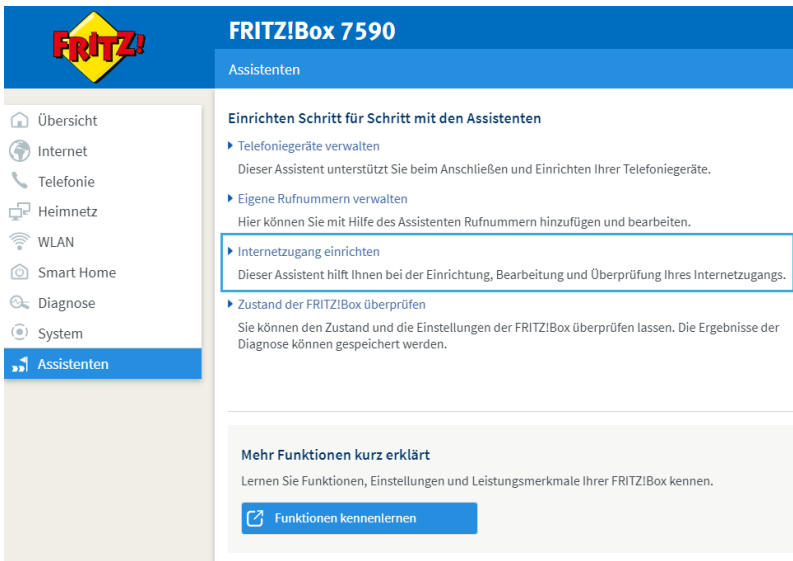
FRITZ!

FRITZ!Box 7590

Assistenten

Übersicht
Internet
Telefonie
Heimnetz
WLAN
Smart Home
Diagnose
System
Assistenten

Einrichten Schritt für Schritt mit den Assistenten

Telefoniegeräte verwalten
Dieser Assistent unterstützt Sie beim Anschließen und Einrichten Ihrer Telefoniegeräte.

Eigene Rufnummern verwalten
Hier können Sie mit Hilfe des Assistenten Rufnummern hinzufügen und bearbeiten.

Internetzugang einrichten
Dieser Assistent hilft Ihnen bei der Einrichtung, Bearbeitung und Überprüfung Ihres Internetzugangs.

Zustand der FRITZ!Box überprüfen
Sie können den Zustand und die Einstellungen der FRITZ!Box überprüfen lassen. Die Ergebnisse der Diagnose können gespeichert werden.

Mehr Funktionen kurz erklärt
Lernen Sie Funktionen, Einstellungen und Leistungsmerkmale Ihrer FRITZ!Box kennen.

Funktionen kennenlernen